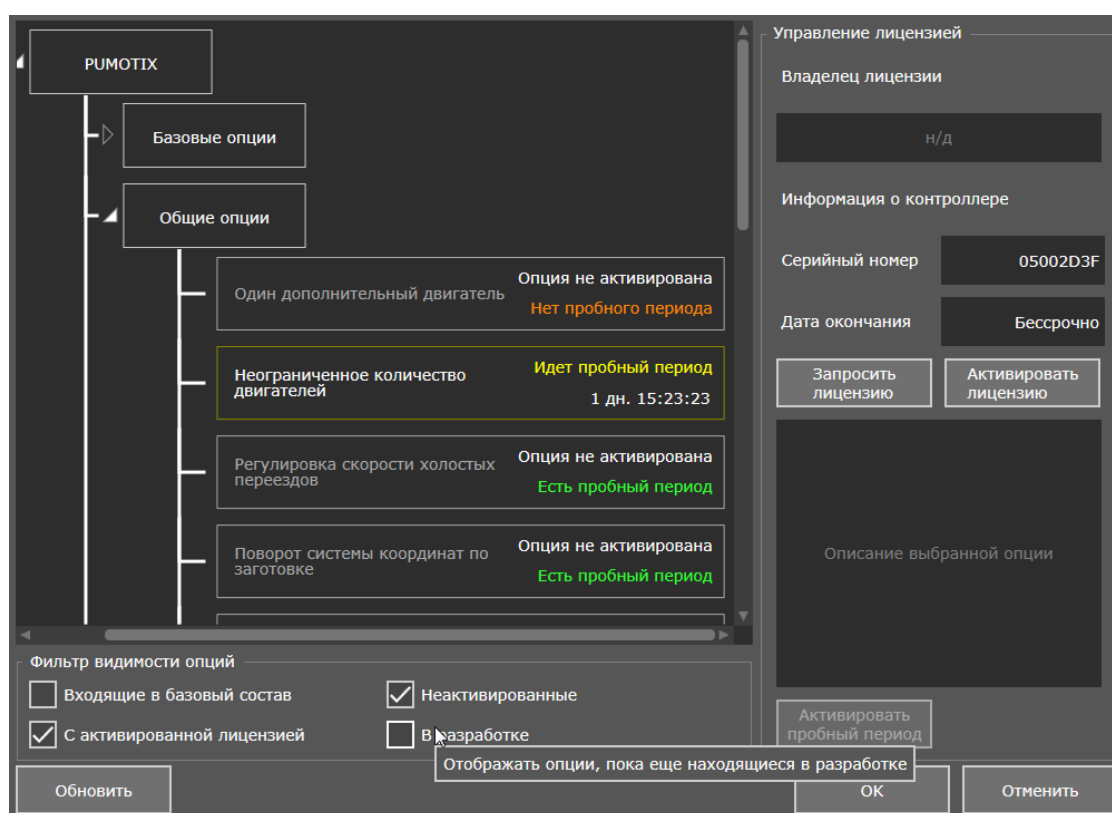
PUMOTIX

Базовые опции

Общие опции

Один дополнительный двигатель
Опция не активирована
Нет пробного периода

Неограниченное количество двигателей
Идет пробный период
1 дн. 15:23:23

Регулировка скорости холостых переездов
Опция не активирована
Есть пробный период

Поворот системы координат по заготовке
Опция не активирована
Есть пробный период

Фильтр видимости опций
Входящие в базовый состав
Неактивированные
С активированной лицензией
В разработке

Отображать опции, пока еще находящиеся в разработке

Обновить

Управление лицензией
Владелец лицензии
н/д
Информация о контроллере
Серийный номер
05002D3F
Дата окончания
Бессрочно
Запросить лицензию
Активировать лицензию
Описание выбранной опции
Активировать пробный период
OK
Отменить